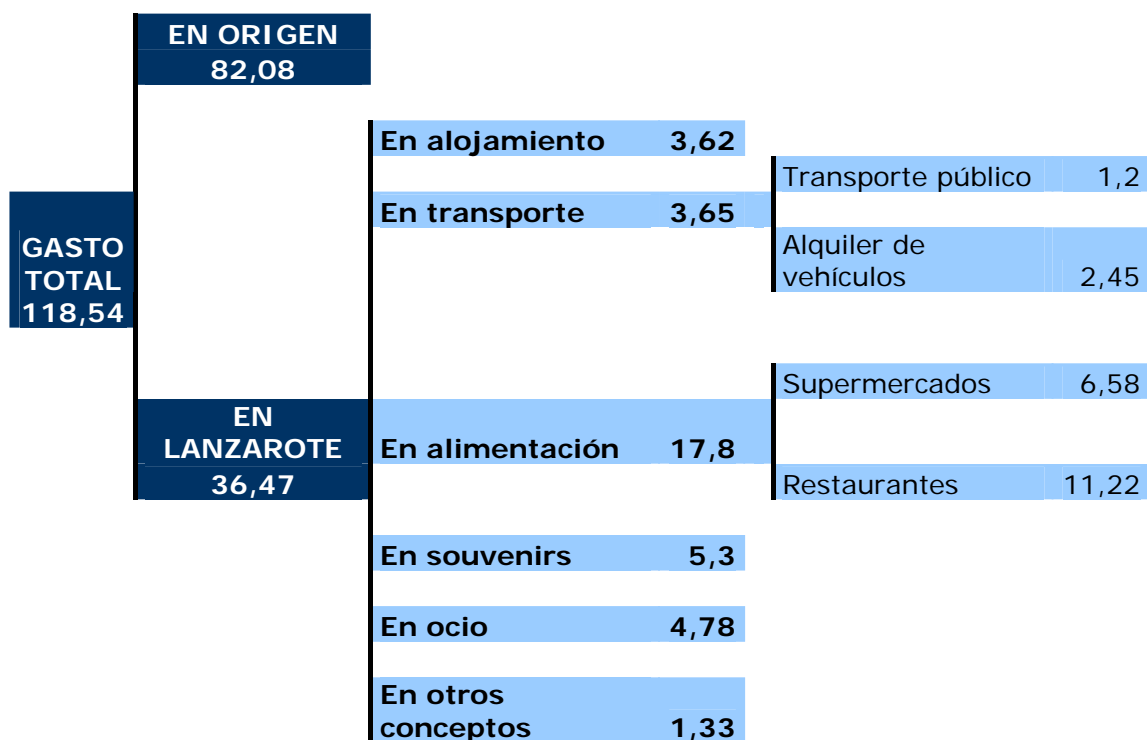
EN ORIGEN
82,08

GASTO TOTAL 118,54

EN LANZAROTE
36,47

En alojamiento 3,62

En transporte 3,65

Transporte público 1,2

Alquiler de vehículos 2,45

Supermercados 6,58

En alimentación 17,8

Restaurantes 11,22

En souvenirs 5,3

En ocio 4,78

En otros conceptos 1,33